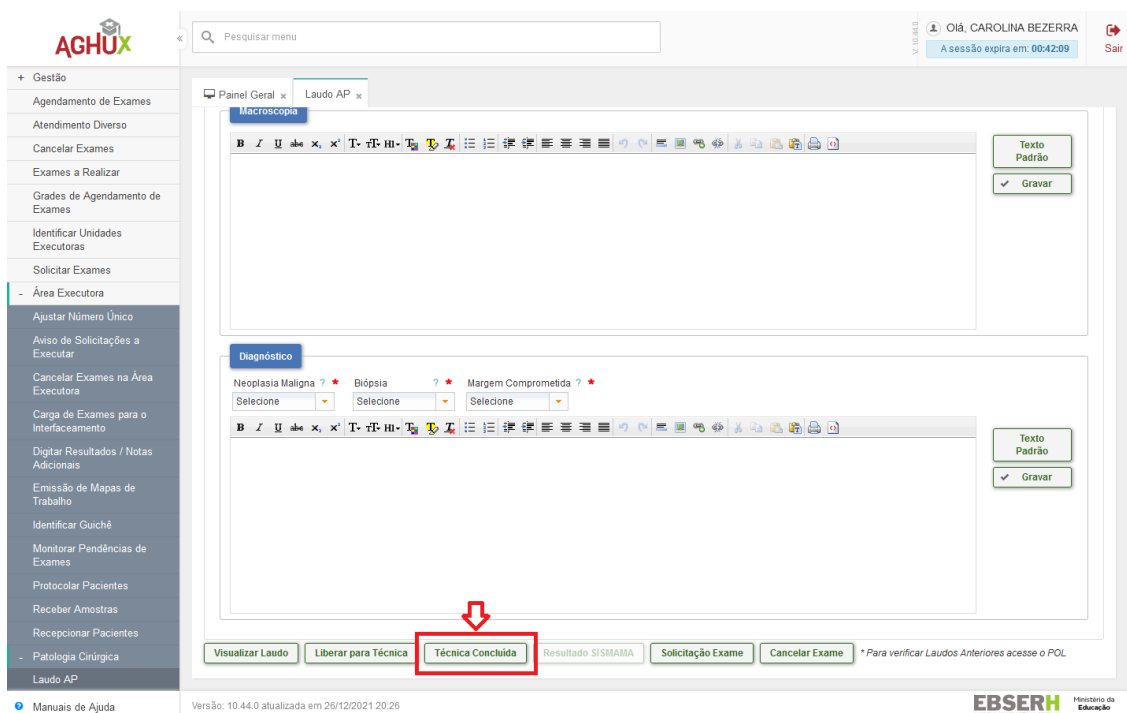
AGHUX

Pesquisar menu

V 10.44.0

Olá, CAROLINA BEZERRA
A sessão expira em: 00:42:09

Sair

+ Gestão
Agendamento de Exames
Atendimento Diverso
Cancelar Exames
Exames a Realizar
Grades de Agendamento de Exames
Identificar Unidades Executoras
Solicitar Exames
- Área Executora
Ajustar Número Único
Aviso de Solicitações a Executar
Cancelar Exames na Área Executora
Carga de Exames para o Interfaceamento
Digitar Resultados / Notas Adicionais
Emissão de Mapas de Trabalho
Identificar Guichê
Monitorar Pendências de Exames
Protocolar Pacientes
Receber Amostras
Recepcionar Pacientes
- Patologia Cirúrgica
Laudo AP
Manuais de Ajuda

Painel Geral × Laudo AP ×

Macroscopia

Texto Padrão
Gravar

Diagnóstico

Neoplasia Maligna ? * Biópsia ? * Margem Comprometida ? *
Selecione Selecione Selecione

Texto Padrão
Gravar

Visualizar Laudo Liberar para Técnica Técnica Concluída Resultado SISMAMA Solicitação Exame Cancelar Exame * Para verificar Laudos Anteriores acesse o POL

Versão: 10.44.0 atualizada em 26/12/2021 20:26

EBSERH Ministério da Educação